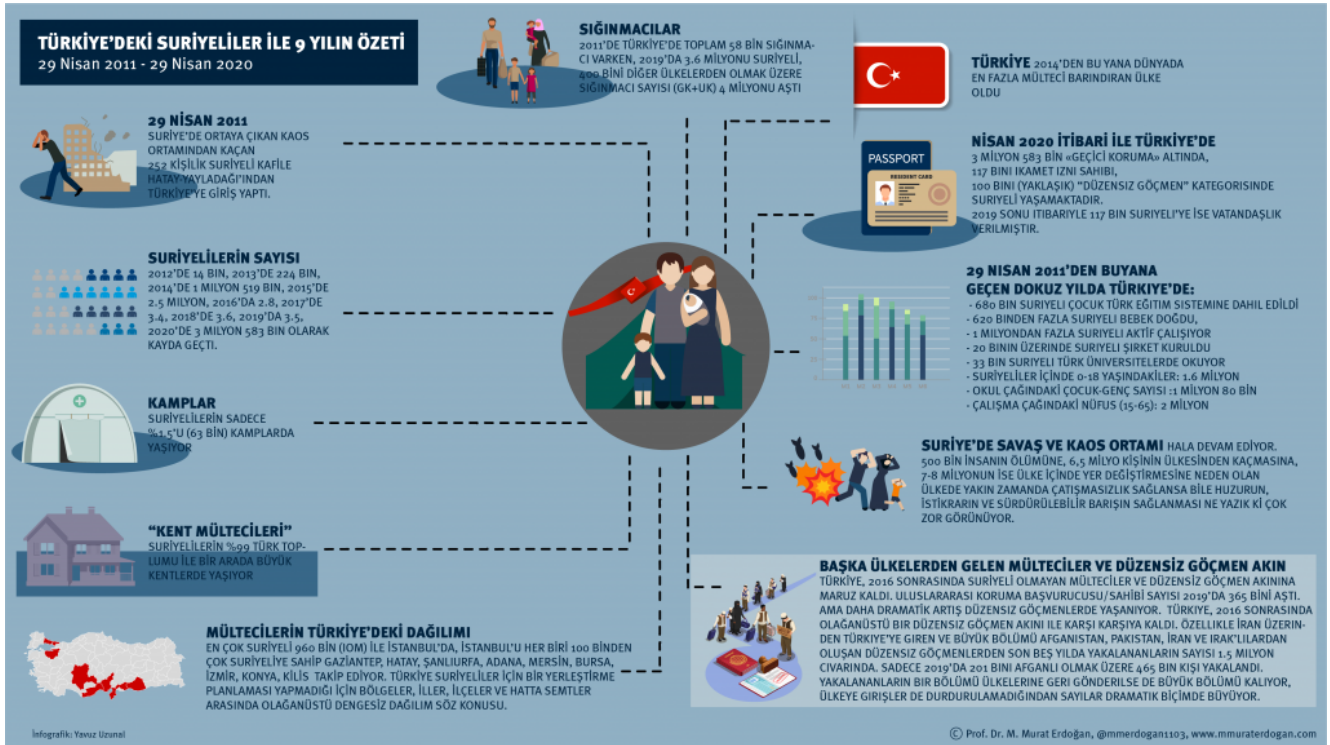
TÜRKİYE'DEKİ SURİYELİLER İLE 9 YILIN ÖZETİ
29 Nisan 2011 - 29 Nisan 2020

SIĞINMACILAR
2011'DE TÜRKİYE'DE TOPLAM 58 BİN SIĞINMACI VARKEN, 2019'DA 3.6 MİLYONU SURİYELİ, 400 BİNİ DİĞER ÜLKELERDEN OLMAK ÜZERE SIĞINMACI SAYISI (GK+UK) 4 MİLYONU AŞTI

TÜRKİYE 2014'DEN BU YANA DÜNYADA EN FAZLA MÜLTECİ BARINDIRAN ÜLKE OLDU

29 NİSAN 2011
SURİYE'DE ORTAYA ÇIKAN KAOS ORTAMINDAN KAÇAN 252 KİŞİLİK SURİYELİ KAFİLE HATAY-YAYLADAĞI'NDAN TÜRKİYE'YE GİRİŞ YAPTI.

PASSPORT
RESIDENT CARD

NİSAN 2020 İTİBARİ İLE TÜRKİYE'DE
3 MİLYON 583 BİN «GEÇİCİ KORUMA» ALTINDA, 117 BİNİ İKAMET İZNİ SAHİBİ, 100 BİNİ (YAKLAŞIK) "DÜZENSİZ GÖÇMEN" KATEGORİSİNDE SURİYELİ YAŞAMAKTADIR.
2019 SONU İTİBARIYLE 117 BİN SURİYELİ'YE İSE VATANDAŞLIK VERİLMİŞTİR.

SURİYELİLERİN SAYISI
2012'DE 14 BİN, 2013'DE 224 BİN, 2014'DE 1 MİLYON 519 BİN, 2015'DE 2.5 MİLYON, 2016'DA 2.8, 2017'DE 3.4, 2018'DE 3.6, 2019'DA 3.5, 2020'DE 3 MİLYON 583 BİN OLARAK KAYDA GEÇTİ.

29 NİSAN 2011'DEN BUYANA GEÇEN DOKUZ YILDA TÜRKİYE'DE:
- 680 BİN SURİYELİ ÇOCUK TÜRK EĞİTİM SİSTEMİNE DAHİL EDİLDİ
- 620 BİNDEN FAZLA SURİYELİ BEBEK DOĞDU,
- 1 MİLYONDAN FAZLA SURİYELİ AKTİF ÇALIŞIYOR
- 20 BİNİN ÜZERİNDE SURİYELİ ŞİRKET KURULDU
- 33 BİN SURİYELİ TÜRK ÜNİVERSİTELERDE OKUYOR
- SURİYELİLER İÇİNDE 0-18 YAŞINDAKİLER: 1.6 MİLYON
- OKUL ÇAĞINDAKİ ÇOCUK-GENÇ SAYISI :1 MİLYON 80 BİN
- ÇALIŞMA ÇAĞINDAKİ NÜFUS (15-65): 2 MİLYON

KAMPLAR
SURİYELİLERİN SADECE %1.5'U (63 BİN) KAMPLARDA YAŞIYOR

SURİYE'DE SAVAŞ VE KAOS ORTAMI HALA DEVAM EDİYOR.
500 BİN İNSANIN ÖLÜMÜNE, 6,5 MİLYO KİŞİNİN ÜLKESİNDEN KAÇMASINA, 7-8 MİLYONUN İSE ÜLKE İÇİNDE YER DEĞİŞTİRMESİNE NEDEN OLAN ÜLKEDE YAKIN ZAMANDA ÇATIŞMASIZLIK SAĞLANSA BİLE HUZURUN, İSTİKRARIN VE SÜRDÜRÜLEBİLİR BARIŞIN SAĞLANMASI NE YAZIK Kİ ÇOK ZOR GÖRÜNÜYOR.

"KENT MÜLTECİLERİ"
SURİYELİLERİN %99 TÜRK TOPLUMU İLE BİR ARADA BÜYÜK KENTLERDE YAŞIYOR

BAŞKA ÜLKELERDEN GELEN MÜLTECİLER VE DÜZENSİZ GÖÇMEN AKIN
TÜRKİYE, 2016 SONRASINDA SURİYELİ OLMAYAN MÜLTECİLER VE DÜZENSİZ GÖÇMEN AKININA MARUZ KALDI. ULUSLARARASI KORUMA BAŞVURUCUSU/SAHİBİ SAYISI 2019'DA 365 BİNİ AŞTI. AMA DAHA DRAMATİK ARTIŞ DÜZENSİZ GÖÇMENLERDE YAŞANIYOR. TÜRKİYE, 2016 SONRASINDA OLAĞANÜSTÜ BİR DÜZENSİZ GÖÇMEN AKINI İLE KARŞI KARŞIYA KALDI. ÖZELLİKLE İRAN ÜZERİNDEN TÜRKİYE'YE GİREN VE BÜYÜK BÖLÜMÜ AFGANİSTAN, PAKİSTAN, İRAN VE IRAK'LILARDAN OLUŞAN DÜZENSİZ GÖÇMENLERDEN SON BEŞ YILDA YAKALANANLARIN SAYISI 1.5 MİLYON CIVARINDA. SADECE 2019'DA 201 BİNİ AFGANLI OLMAK ÜZERE 465 BİN KİŞİ YAKALANDI. YAKALANANLARIN BİR BÖLÜMÜ ÜLKELERİNE GERİ GÖNDERİLSE DE BÜYÜK BÖLÜMÜ KALIYOR, ÜLKEYE GİRİŞLER DE DURDURULAMADIĞINDAN SAYILAR DRAMATİK BİÇİMDE BÜYÜYOR.

MÜLTECİLERİN TÜRKİYE'DEKİ DAĞILIMI
EN ÇOK SURİYELİ 960 BİN (IOM) İLE İSTANBUL'DA, İSTANBUL'U HER BİRİ 100 BİNDEN ÇOK SURİYELİYE SAHİP GAZİANTEP, HATAY, ŞANLIURFA, ADANA, MERSİN, BURSA, İZMİR, KONYA, KİLİS TAKİP EDİYOR. TÜRKİYE SURİYELİLER İÇİN BİR YERLEŞTİRME PLANLAMASI YAPMADIĞI İÇİN BÖLGELER, İLLER, İLÇELER VE HATTA SEMTLER ARASINDA OLAĞANÜSTÜ DENGESİZ DAĞILIM SÖZ KONUSU.

İnfografik: Yavuz Uzunal
© Prof. Dr. M. Murat Erdoğan, @mmerdogan1103, www.mmuraterdogan.com